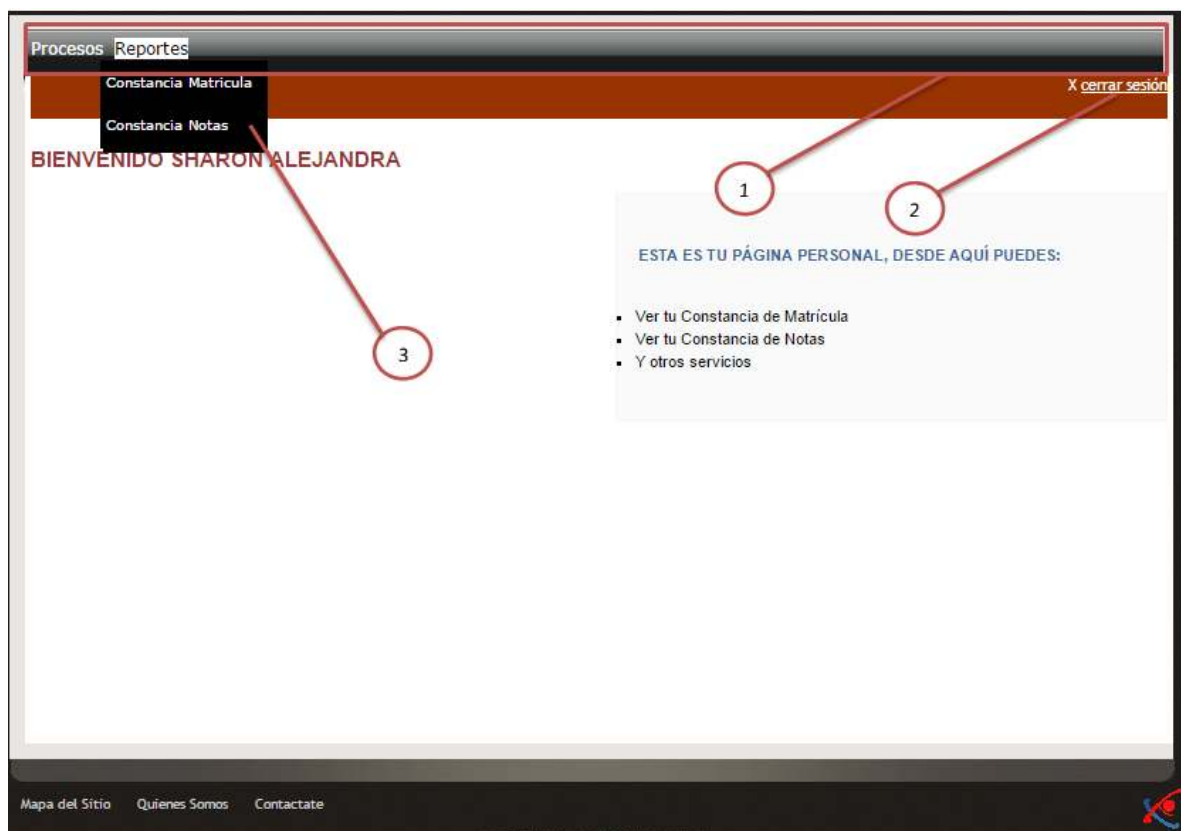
Procesos Reportes

Constancia Matricula

Constancia Notas

X cerrar sesión

BIENVENIDO SHARON ALEJANDRA

1

2

3

ESTA ES TU PÁGINA PERSONAL, DESDE AQUÍ PUEDES:

- Ver tu Constancia de Matrícula
- Ver tu Constancia de Notas
- Y otros servicios

Mapa del Sitio Quienes Somos Contactate